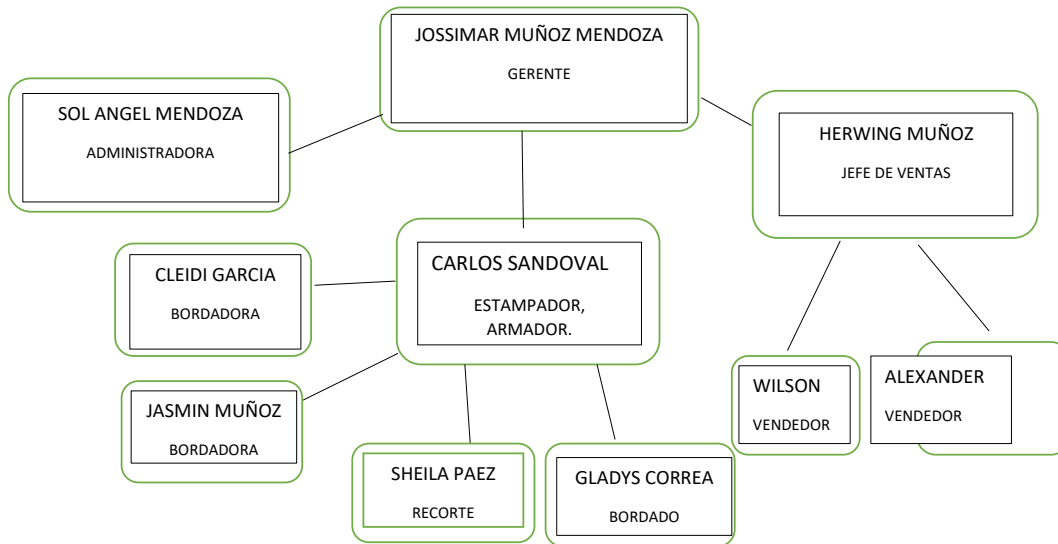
JOSSIMAR MUÑOZ MENDOZA

GERENTE

SOL ANGEL MENDOZA

ADMINISTRADORA

HERWING MUÑOZ

JEFE DE VENTAS

CARLOS SANDOVAL

ESTAMPADOR, ARMADOR.

CLEIDI GARCIA

BORDADORA

JASMIN MUÑOZ

BORDADORA

SHEILA PAEZ

RECORTE

GLADYS CORREA

BORDADO

WILSON

VENDEDOR

ALEXANDER

VENDEDOR